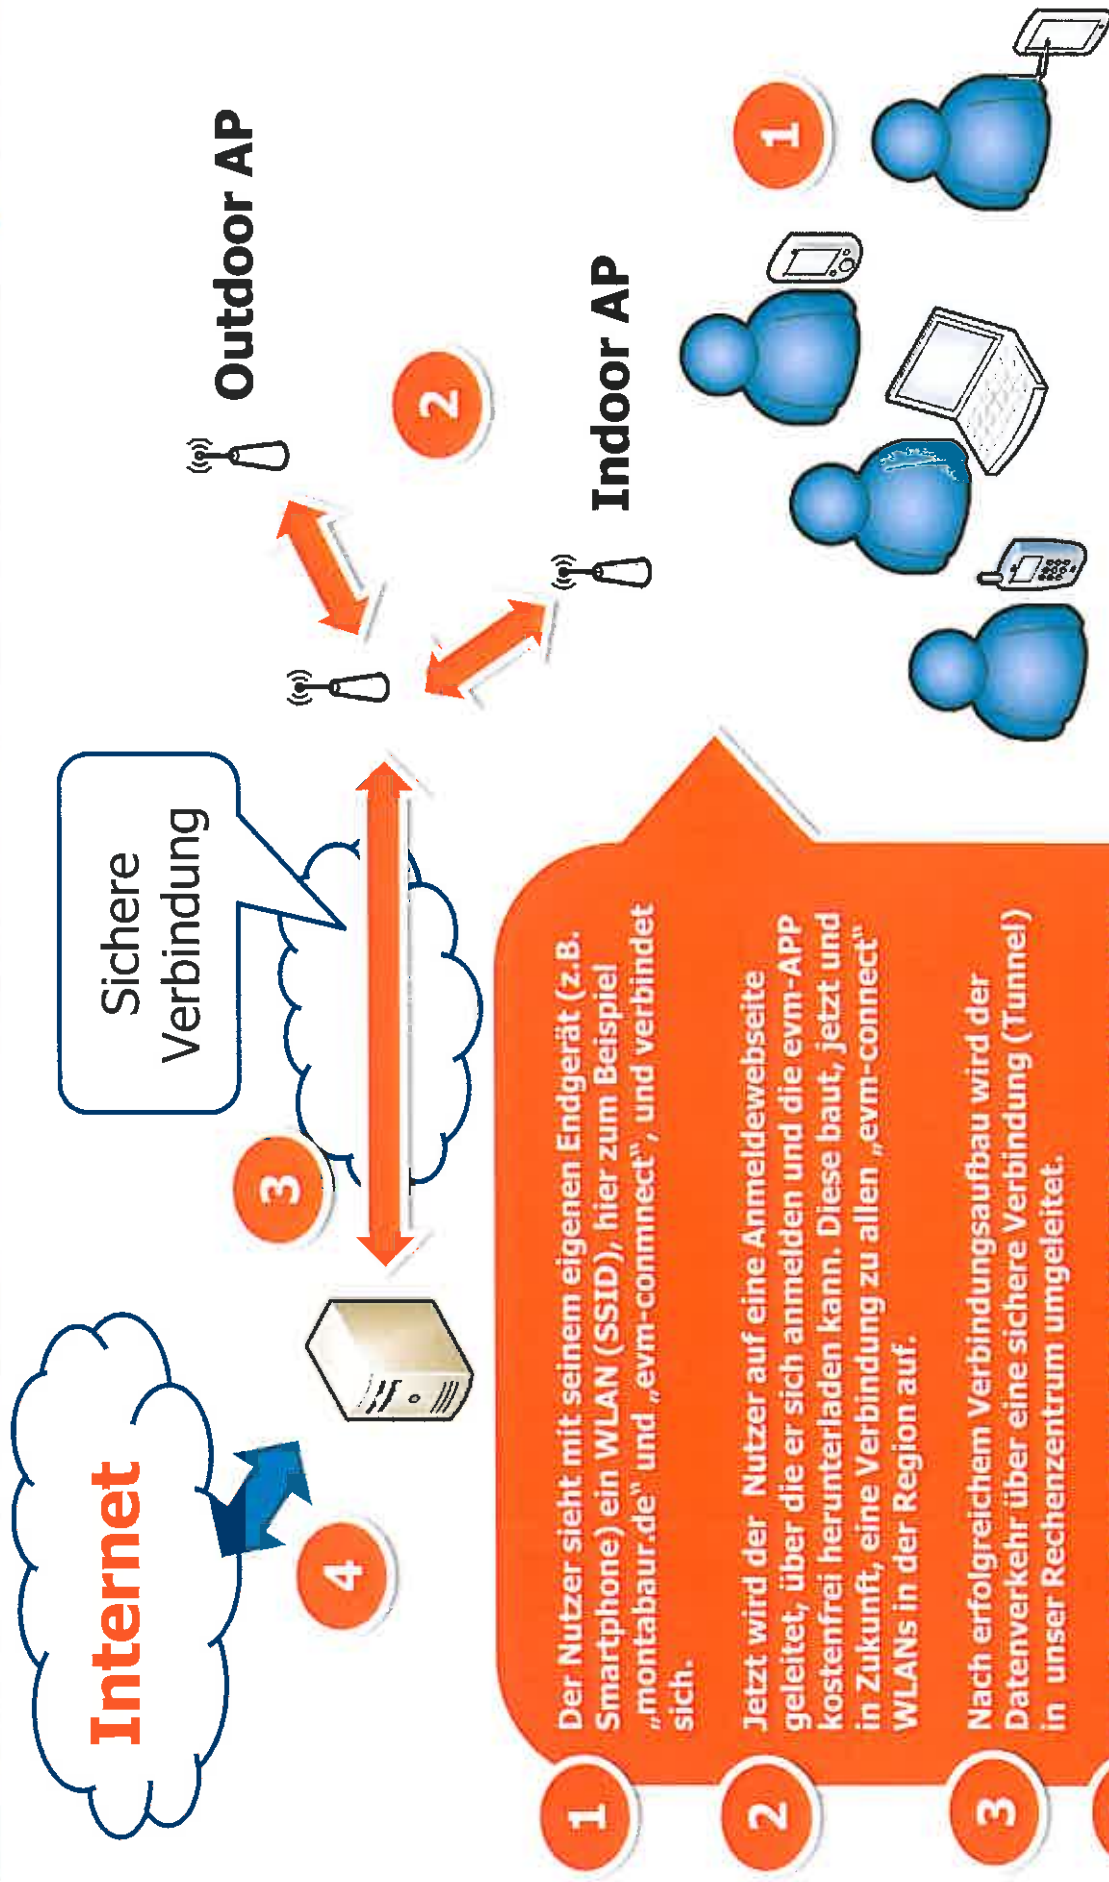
Outdoor AP

Indoor AP

1

2

Sichere Verbindung

3

Internet

4

1 Der Nutzer sieht mit seinem eigenen Endgerät (z.B. Smartphone) ein WLAN (SSID), hier zum Beispiel „montabaur.de" und „evm-connect", und verbindet sich.

2 Jetzt wird der Nutzer auf eine Anmeldewebseite geleitet, über die er sich anmelden und die evm-APP kostenfrei herunterladen kann. Diese baut, jetzt und in Zukunft, eine Verbindung zu allen „evm-connect" WLANs in der Region auf.

3 Nach erfolgreichem Verbindungsaufbau wird der Datenverkehr über eine sichere Verbindung (Tunnel) in unser Rechenzentrum umgeleitet.